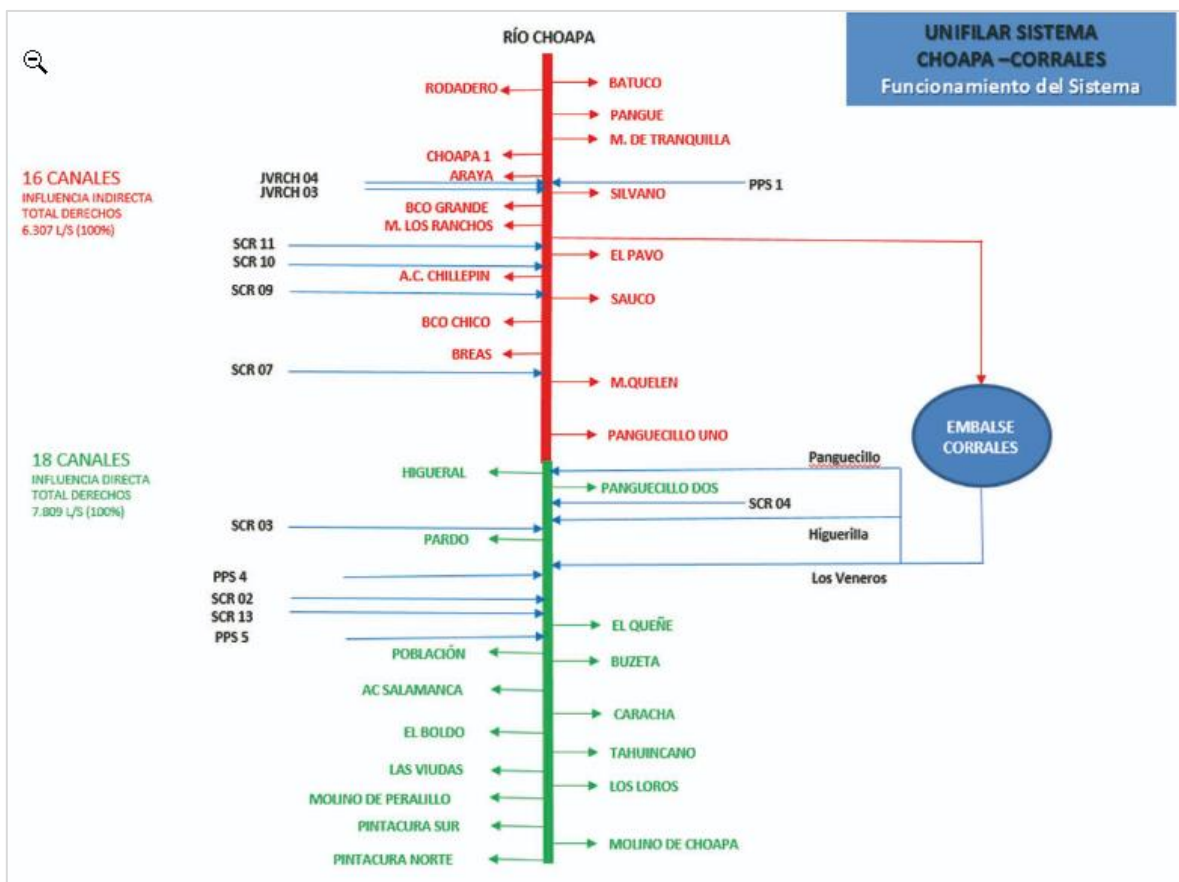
UNIFILAR SISTEMA
CHOAPA –CORRALES
Funcionamiento del Sistema

RÍO CHOAPA

16 CANALES
INFLUENCIA INDIRECTA
TOTAL DERECHOS
6.307 L/S (100%)

RODADERO
BATUCO
PANGUE
M. DE TRANQUILLA
CHOAPA 1
JVRCH 04
JVRCH 03
ARAYA
PPS 1
SILVANO
BCO GRANDE
M. LOS RANCHOS
SCR 11
SCR 10
EL PAVO
A.C. CHILLEPIN
SCR 09
SAUCO
BCO CHICO
BREAS
SCR 07
M.QUELEN
PANGUECILLO UNO

EMBALSE CORRALES

18 CANALES
INFLUENCIA DIRECTA
TOTAL DERECHOS
7.809 L/S (100%)

Panguecillo
HIGUERAL
PANGUECILLO DOS
SCR 04
SCR 03
Higuerilla
PARDO
PPS 4
Los Veneros
SCR 02
SCR 13
PPS 5
EL QUEÑE
POBLACIÓN
BUZETA
AC SALAMANCA
CARACHA
EL BOLDO
TAHUINCANO
LAS VIUDAS
LOS LOROS
MOLINO DE PERALILLO
PINTACURA SUR
MOLINO DE CHOAPA
PINTACURA NORTE